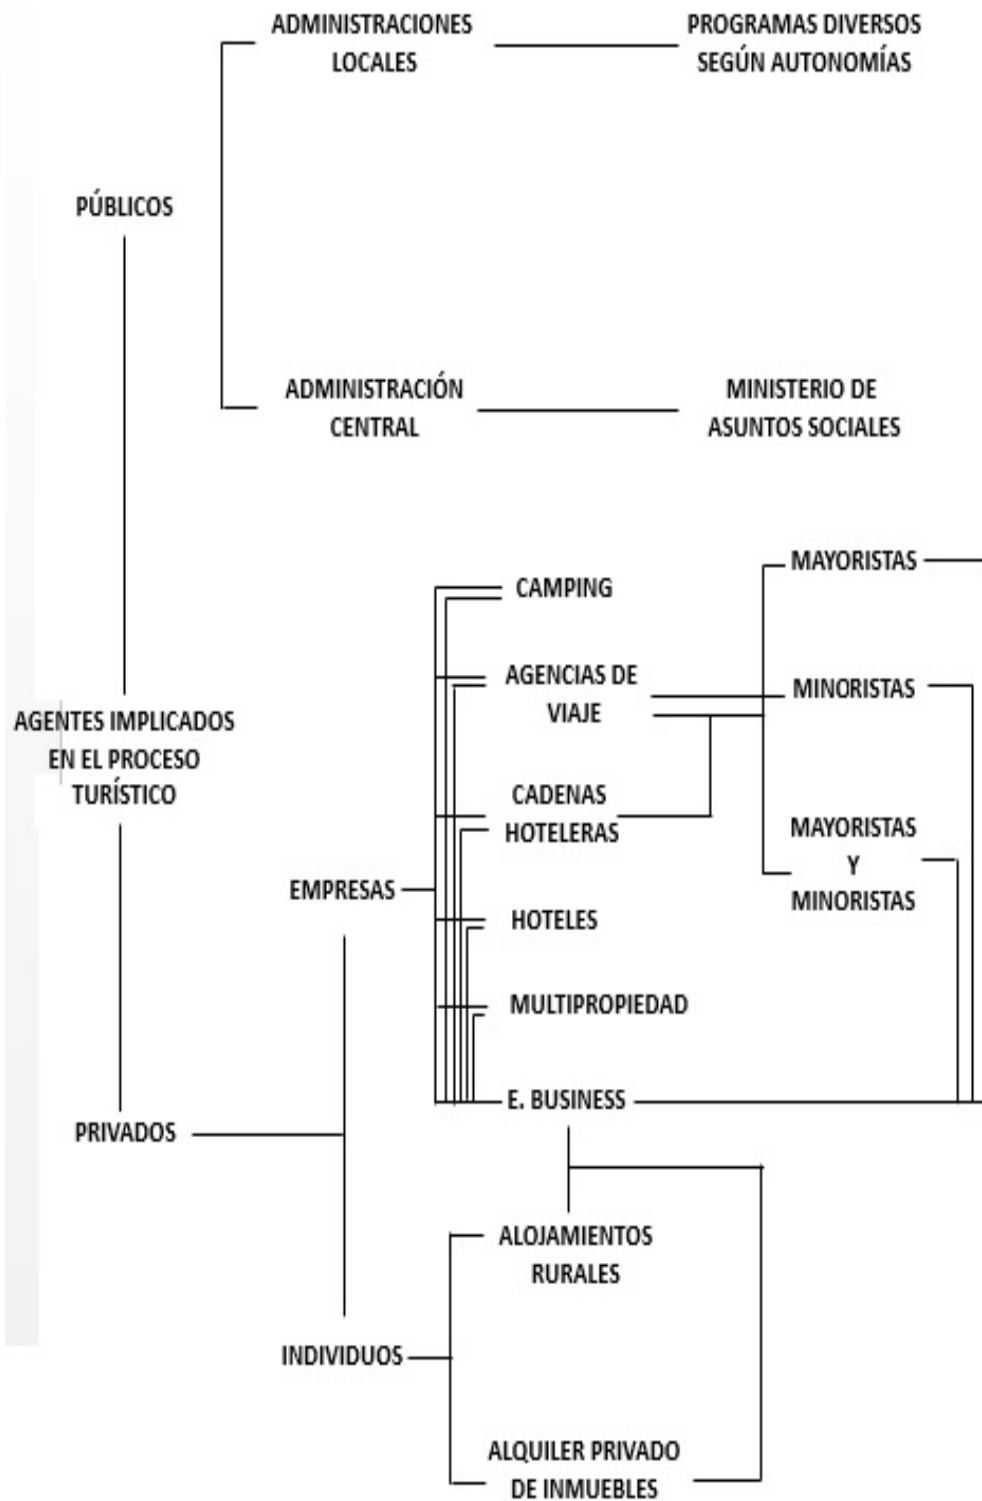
ADMINISTRACIONES LOCALES

PROGRAMAS DIVERSOS SEGÚN AUTONOMÍAS

PÚBLICOS

ADMINISTRACIÓN CENTRAL

MINISTERIO DE ASUNTOS SOCIALES

MAYORISTAS

CAMPING

AGENCIAS DE VIAJE

MINORISTAS

AGENTES IMPLICADOS EN EL PROCESO TURÍSTICO

CADENAS HOTELERAS

MAYORISTAS Y MINORISTAS

EMPRESAS

HOTELES

MULTIPROPIEDAD

E. BUSINESS

PRIVADOS

ALOJAMIENTOS RURALES

INDIVIDUOS

ALQUILER PRIVADO DE INMUEBLES